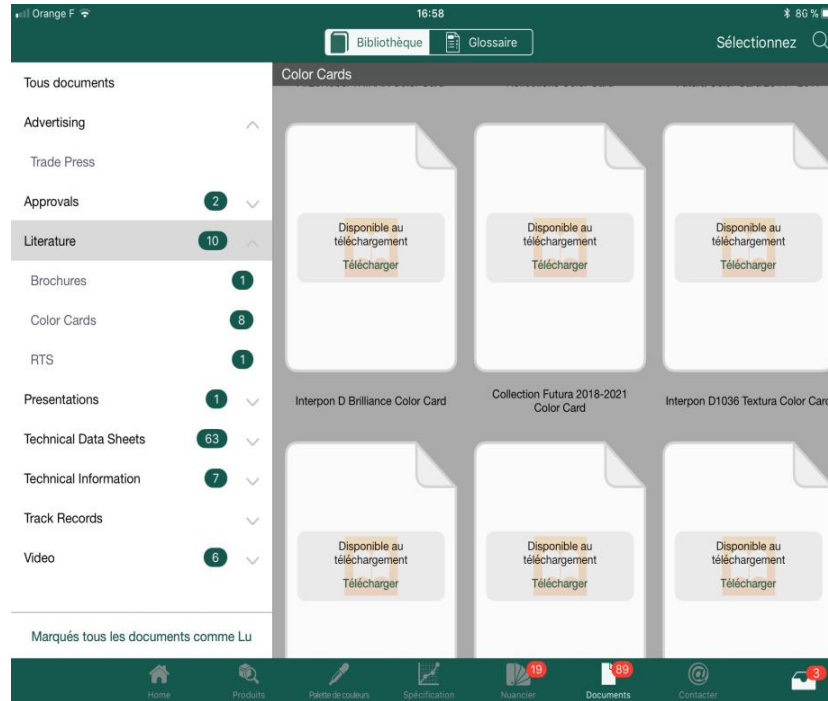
Orange F 16:58 86 %

Bibliothèque Glossaire Sélectionnez

Tous documents
Advertising
Trade Press
Approvals 2
Literature 10
Brochures 1
Color Cards 8
RTS 1
Presentations 1
Technical Data Sheets 63
Technical Information 7
Track Records
Video 6

Marqués tous les documents comme Lu

Color Cards

Disponible au téléchargement
Télécharger

Disponible au téléchargement
Télécharger

Disponible au téléchargement
Télécharger

Interpon D Brilliance Color Card

Collection Futura 2018-2021 Color Card

Interpon D1036 Textura Color Car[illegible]

Disponible au téléchargement
Télécharger

Disponible au téléchargement
Télécharger

Disponible au téléchargement
Télécharger

Home Produits Palette de couleurs Spécification 19 Nuancier 89 Documents Contacter 3